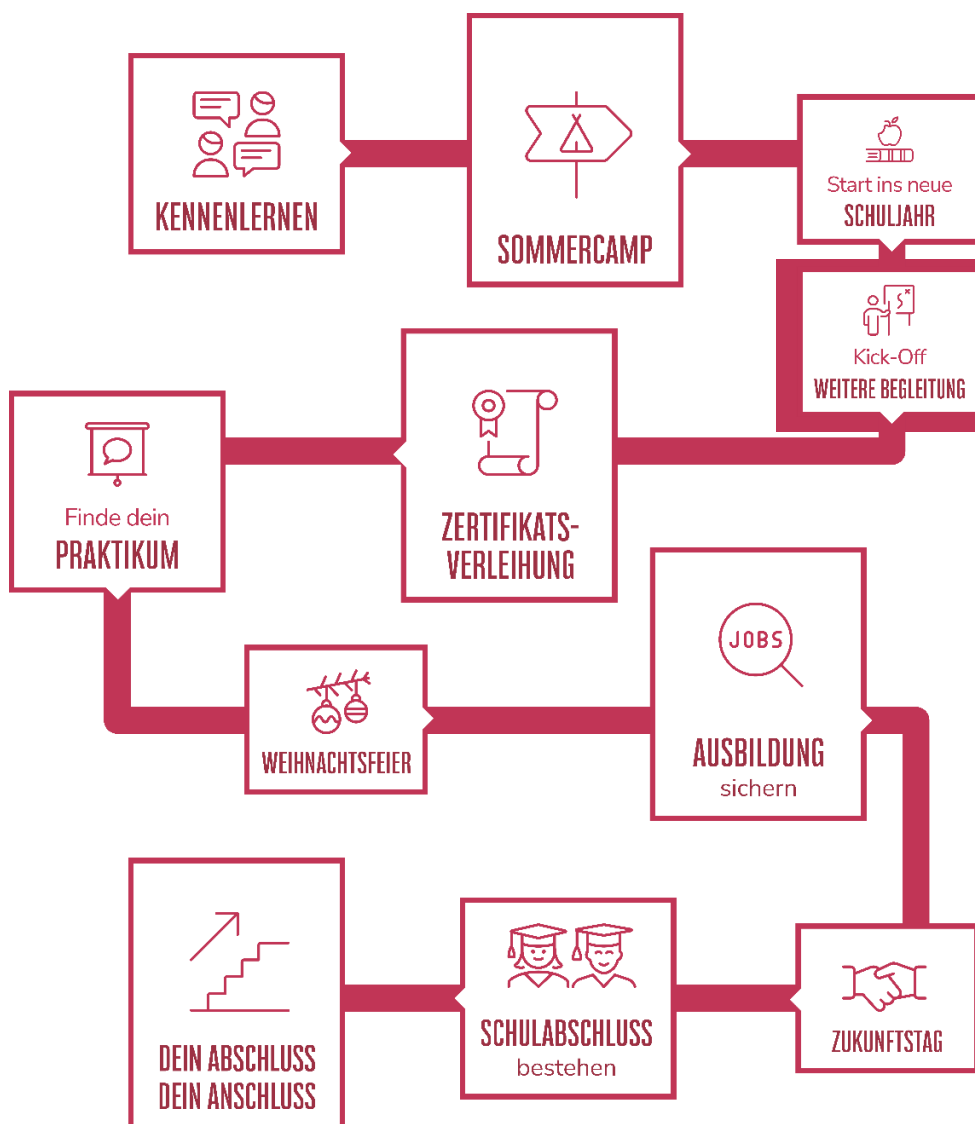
KENNENLERNEN

SOMMERCAMP

Start ins neue SCHULJAHR

Kick-Off WEITERE BEGLEITUNG

ZERTIFIKATS-VERLEIHUNG

Finde dein PRAKTIKUM

WEIHNACHTSFEIER

JOBS

AUSBILDUNG sichern

ZUKUNFTSTAG

SCHULABSCHLUSS bestehen

DEIN ABSCHLUSS DEIN ANSCHLUSS